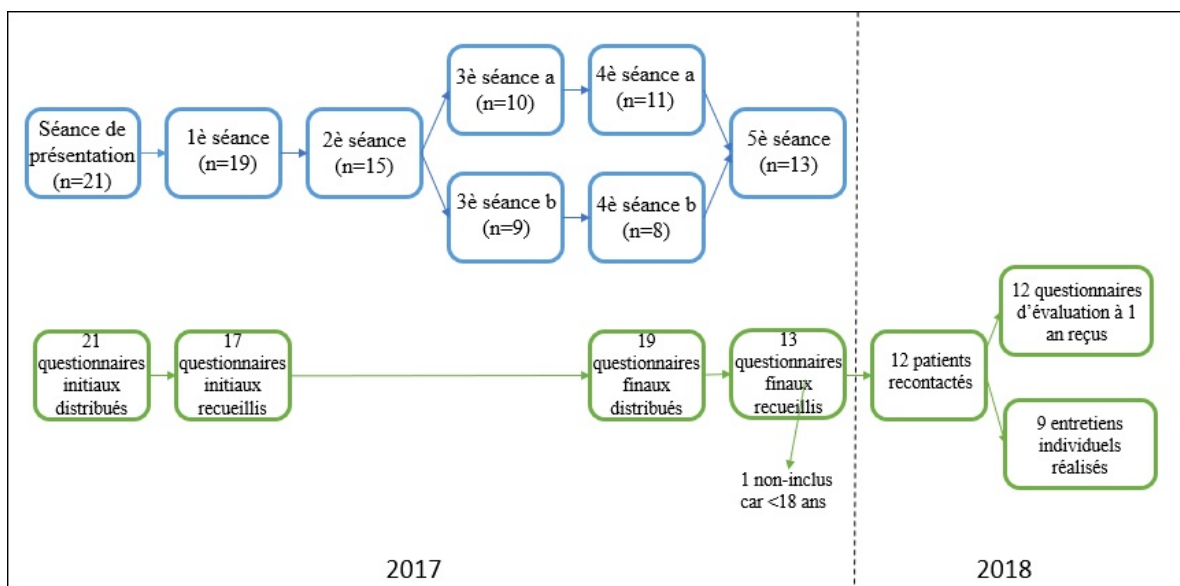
Séance de présentation (n=21)

1è séance (n=19)

2è séance (n=15)

3è séance a (n=10)

4è séance a (n=11)

3è séance b (n=9)

4è séance b (n=8)

5è séance (n=13)

21 questionnaires initiaux distribués

17 questionnaires initiaux recueillis

19 questionnaires finaux distribués

13 questionnaires finaux recueillis

1 non-inclus car <18 ans

12 patients recontactés

12 questionnaires d'évaluation à 1 an reçus

9 entretiens individuels réalisés

2017

2018